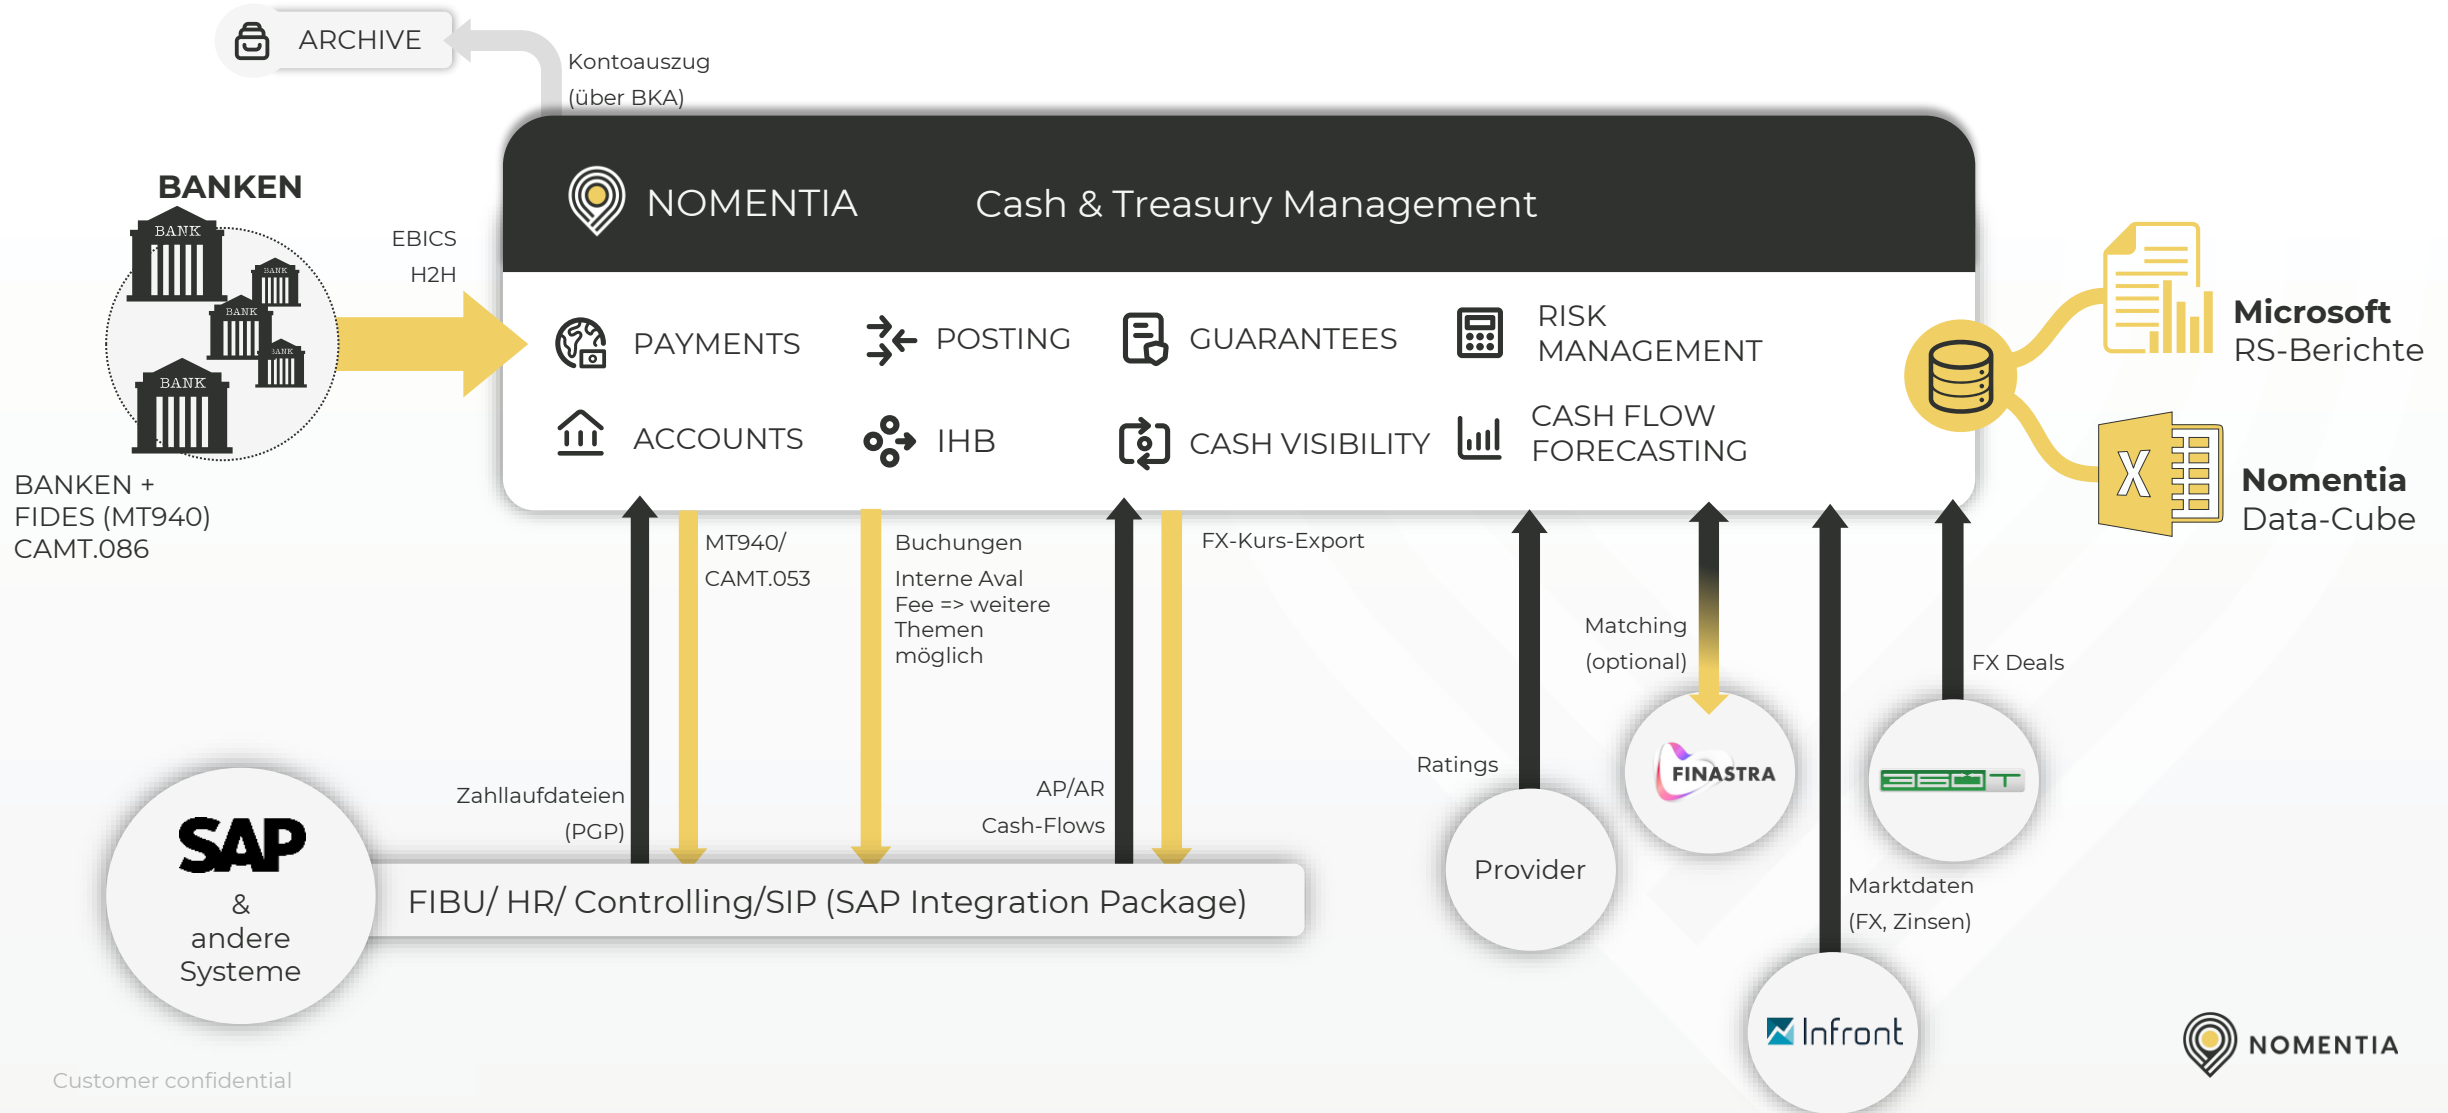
ARCHIVE

Kontoauszug (über BKA)

BANKEN

BANK BANK BANK BANK BANK

EBICS
H2H

BANKEN + FIDES (MT940) CAMT.086

NOMENTIA Cash & Treasury Management

PAYMENTS
POSTING
GUARANTEES
RISK MANAGEMENT
ACCOUNTS
IHB
CASH VISIBILITY
CASH FLOW FORECASTING

Microsoft RS-Berichte

Nomentia Data-Cube

MT940/ CAMT.053

Buchungen
Interne Aval Fee => weitere Themen möglich

FX-Kurs-Export

Matching (optional)

FX Deals

Ratings

FINASTRA

Zahllaufdateien (PGP)

AP/AR Cash-Flows

SAP & andere Systeme

FIBU/ HR/ Controlling/SIP (SAP Integration Package)

Provider

Marktdaten (FX, Zinsen)

Infront

NOMENTIA

Customer confidential